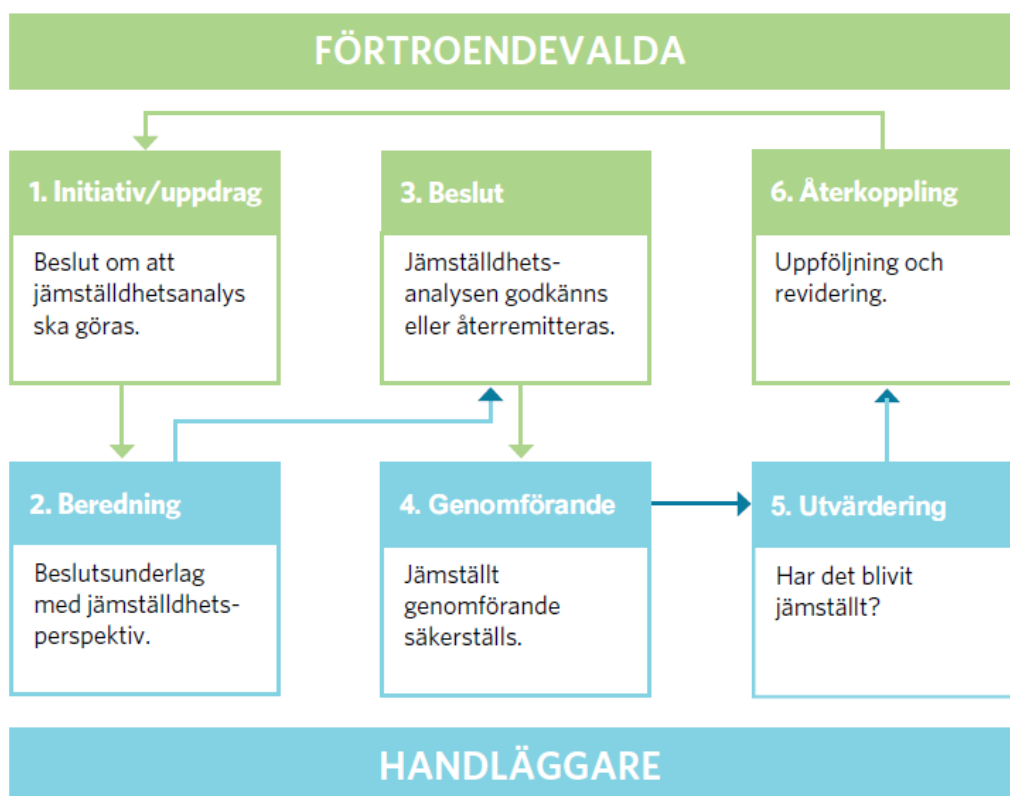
FÖRTROENDEVALDA

1. Initiativ/uppdrag

Beslut om att jämställdhetsanalys ska göras.

3. Beslut

Jämställdhets-analysen godkänns eller återremitteras.

6. Återkoppling

Uppföljning och revidering.

2. Beredning

Beslutsunderlag med jämställdhets-perspektiv.

4. Genomförande

Jämställt genomförande säkerställs.

5. Utvärdering

Har det blivit jämställt?

HANDLÄGGARE